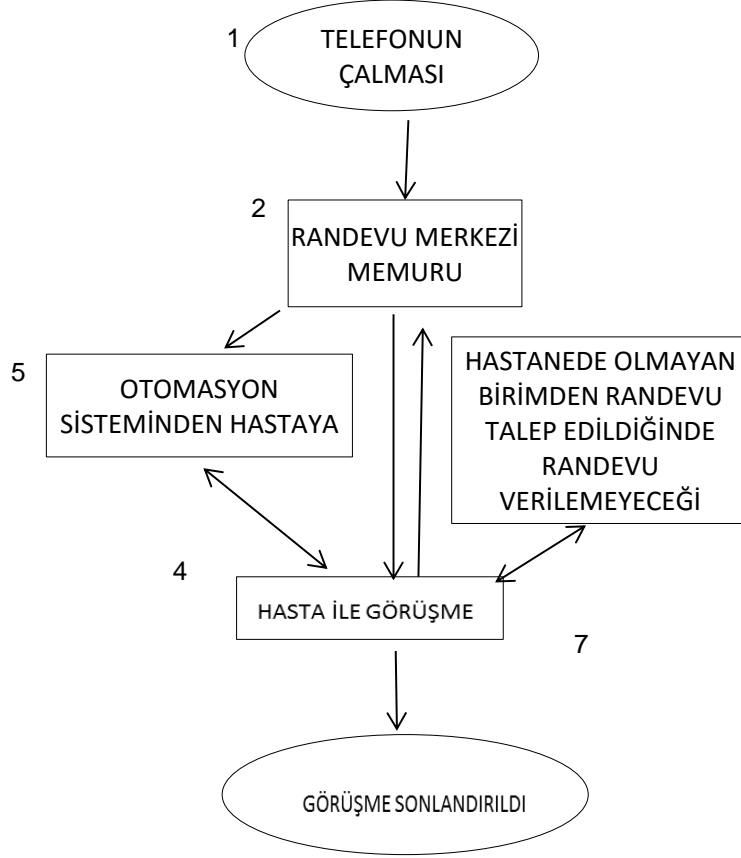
1
TELEFONUN ÇALMASI

2
RANDEVU MERKEZİ MEMURU

5
OTOMASYON SİSTEMİNDEN HASTAYA

HASTANEDE OLMAYAN BİRİMDEN RANDEVU TALEP EDİLDİĞİNDE RANDEVU VERİLEMEYECEĞİ

4
HASTA İLE GÖRÜŞME

7

GÖRÜŞME SONLANDIRILDI